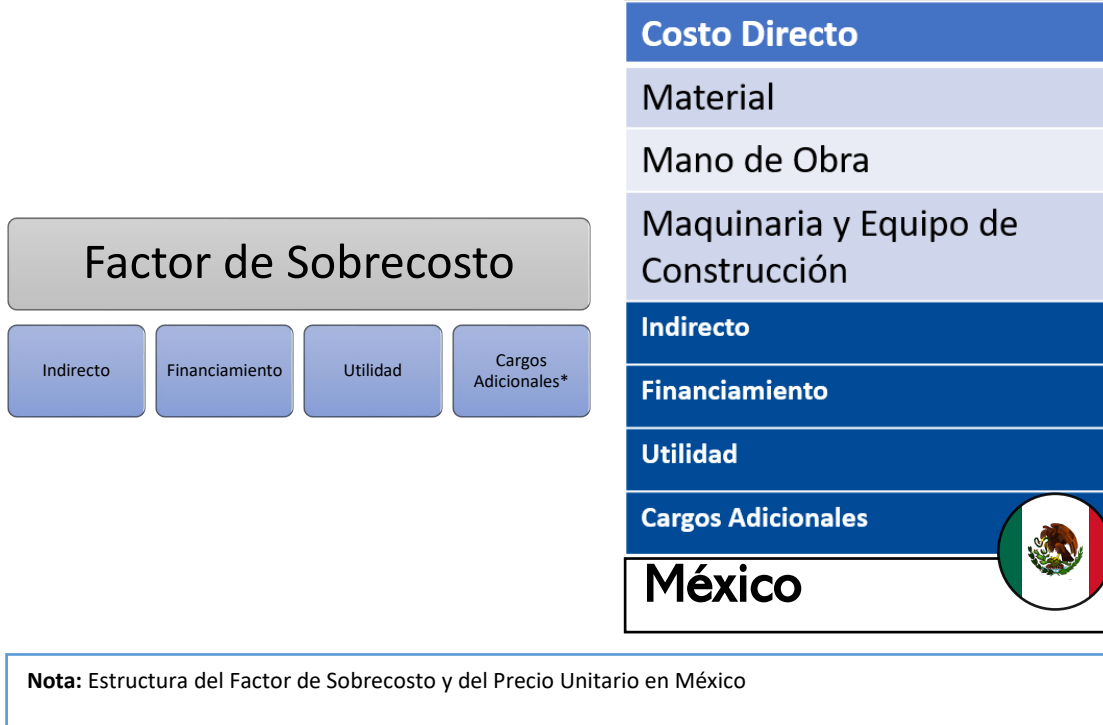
Factor de Sobrecosto

Indirecto

Financiamiento

Utilidad

Cargos Adicionales*

| Costo Directo |
|---|
| Material |
| Mano de Obra |
| Maquinaria y Equipo de Construcción |
| Indirecto |
| Financiamiento |
| Utilidad |
| Cargos Adicionales |

México

**Nota:** Estructura del Factor de Sobrecosto y del Precio Unitario en México